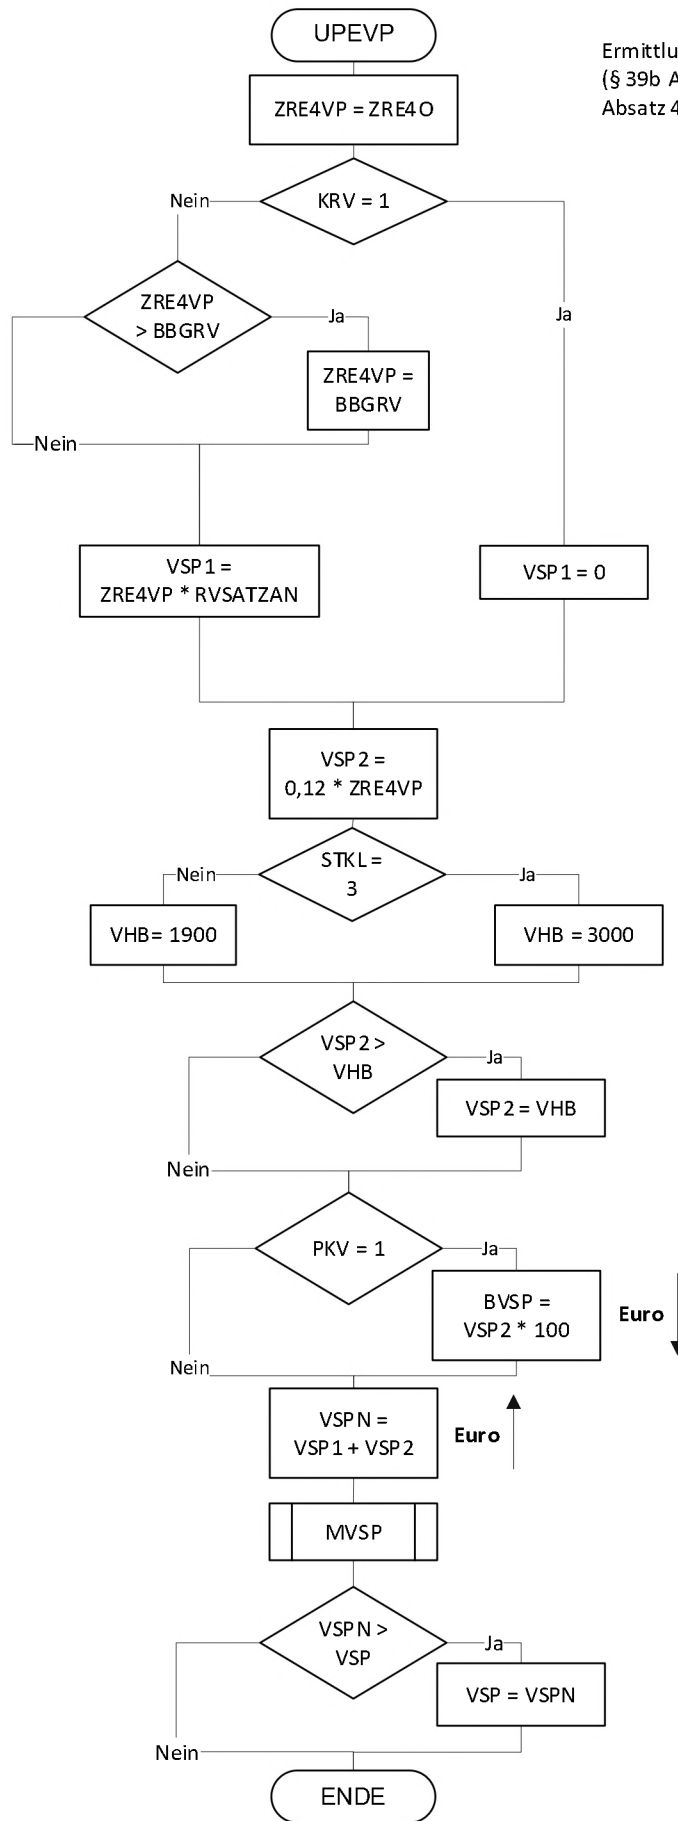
UPEVP

Ermittlu
(§ 39b A
Absatz 4

ZRE4VP = ZRE4O

KRV = 1

Nein

Ja

ZRE4VP > BBGRV

Ja

ZRE4VP = BBGRV

Nein

VSP1 = ZRE4VP * RVSATZAN

VSP1 = 0

VSP2 = 0,12 * ZRE4VP

STKL = 3

Nein

Ja

VHB= 1900

VHB = 3000

VSP2 > VHB

Ja

VSP2 = VHB

Nein

PKV = 1

Ja

BVSP = VSP2 * 100

Euro

Nein

VSPN = VSP1 + VSP2

Euro

MVSP

VSPN > VSP

Ja

VSP = VSPN

Nein

ENDE